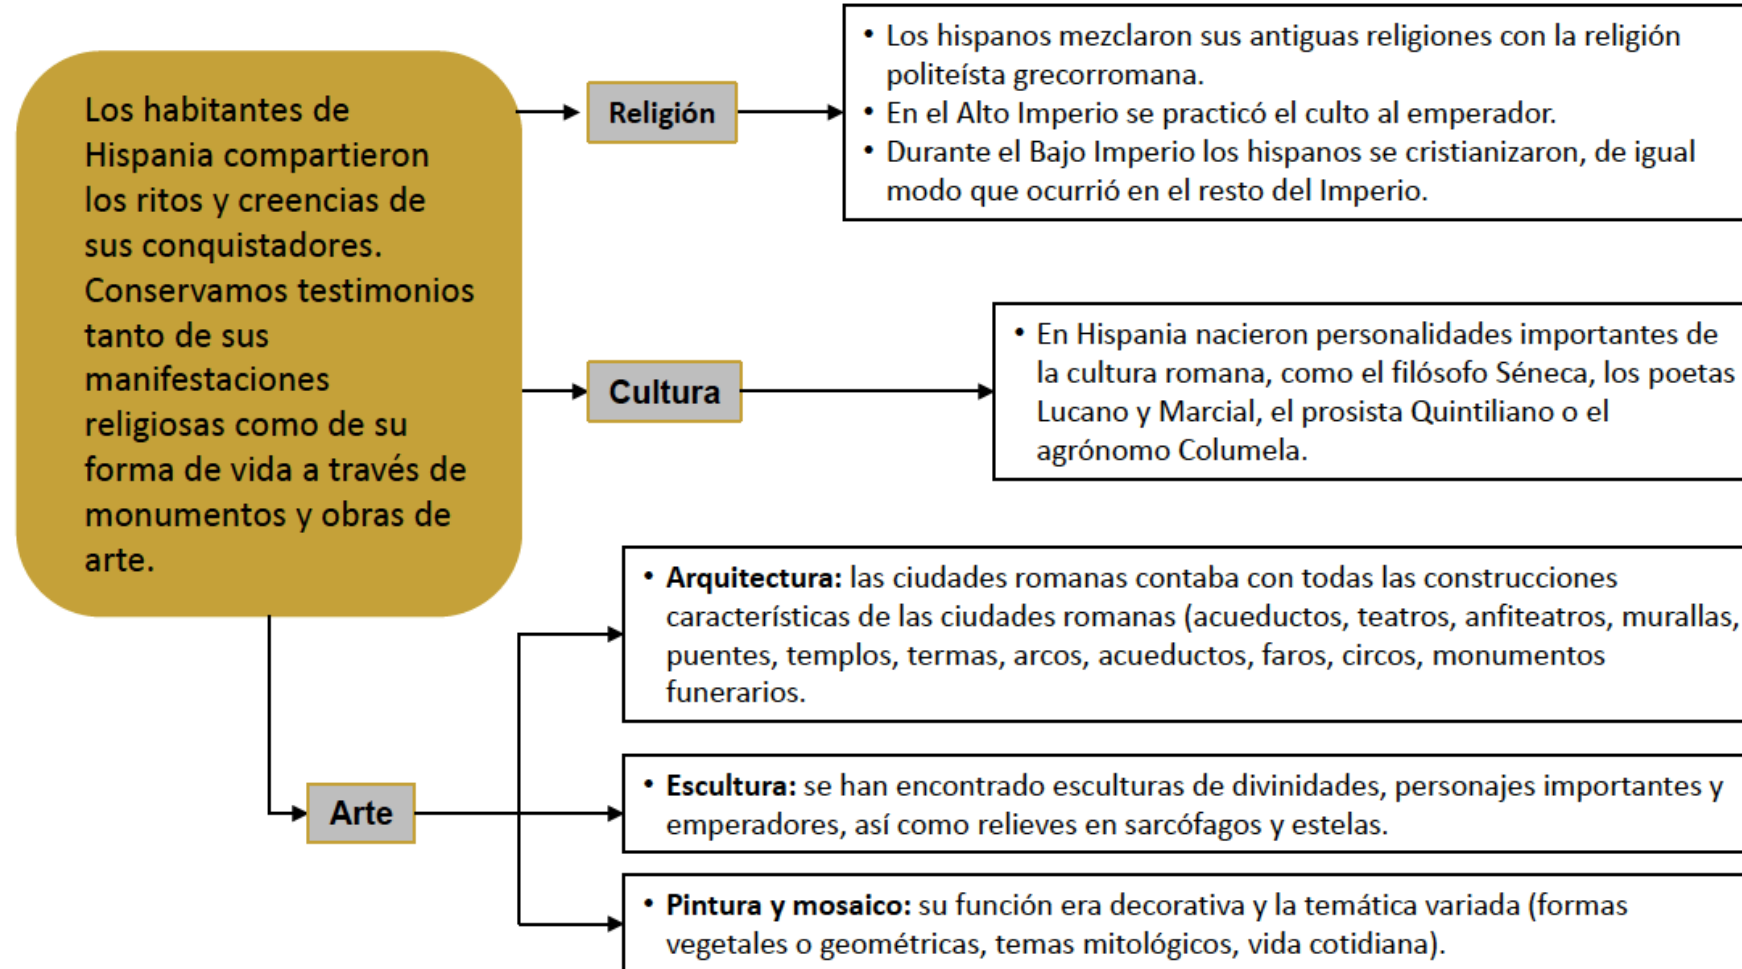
Los habitantes de Hispania compartieron los ritos y creencias de sus conquistadores. Conservamos testimonios tanto de sus manifestaciones religiosas como de su forma de vida a través de monumentos y obras de arte.

Religión

• Los hispanos mezclaron sus antiguas religiones con la religión politeísta grecorromana.
• En el Alto Imperio se practicó el culto al emperador.
• Durante el Bajo Imperio los hispanos se cristianizaron, de igual modo que ocurrió en el resto del Imperio.

Cultura

• En Hispania nacieron personalidades importantes de la cultura romana, como el filósofo Séneca, los poetas Lucano y Marcial, el prosista Quintiliano o el agrónomo Columela.

Arte

• **Arquitectura:** las ciudades romanas contaba con todas las construcciones características de las ciudades romanas (acueductos, teatros, anfiteatros, murallas, puentes, templos, termas, arcos, acueductos, faros, circos, monumentos funerarios.

• **Escultura:** se han encontrado esculturas de divinidades, personajes importantes y emperadores, así como relieves en sarcófagos y estelas.

• **Pintura y mosaico:** su función era decorativa y la temática variada (formas vegetales o geométricas, temas mitológicos, vida cotidiana).